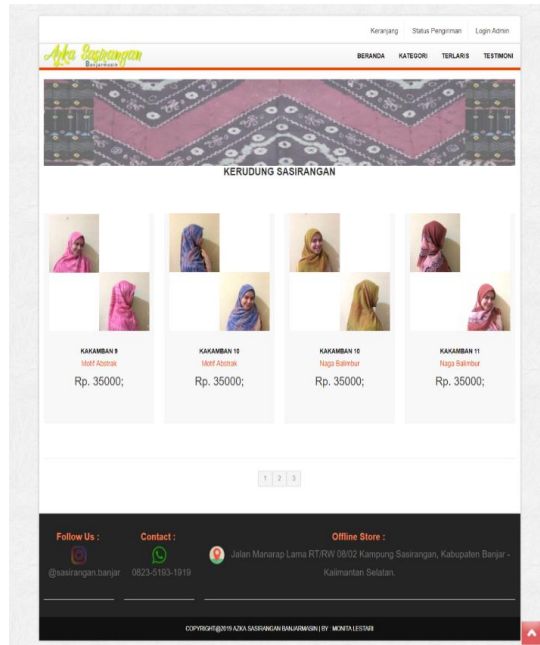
Keranjang Status Pengiriman Login Admin

Azka Sasirangan Banjarmasin

BERANDA KATEGORI TERLARIS TESTIMONI

KERUDUNG SASIRANGAN

KAKAMBAN 9
Motif Abstrak
Rp. 35000;

KAKAMBAN 10
Motif Abstrak
Rp. 35000;

KAKAMBAN 10
Naga Balimbur
Rp. 35000;

KAKAMBAN 11
Naga Balimbur
Rp. 35000;

1 2 3

Follow Us :
@sasirangan.banjar

Contact :
0823-5103-1919

Offline Store :
Jalan Manarap Lama RT/RW 08/02 Kampung Sasirangan, Kabupaten Banjar - Kalimantan Selatan.

COPYRIGHT@2019 AZKA SASIRANGAN BANJARMASIN | BY MONITA LESTARI